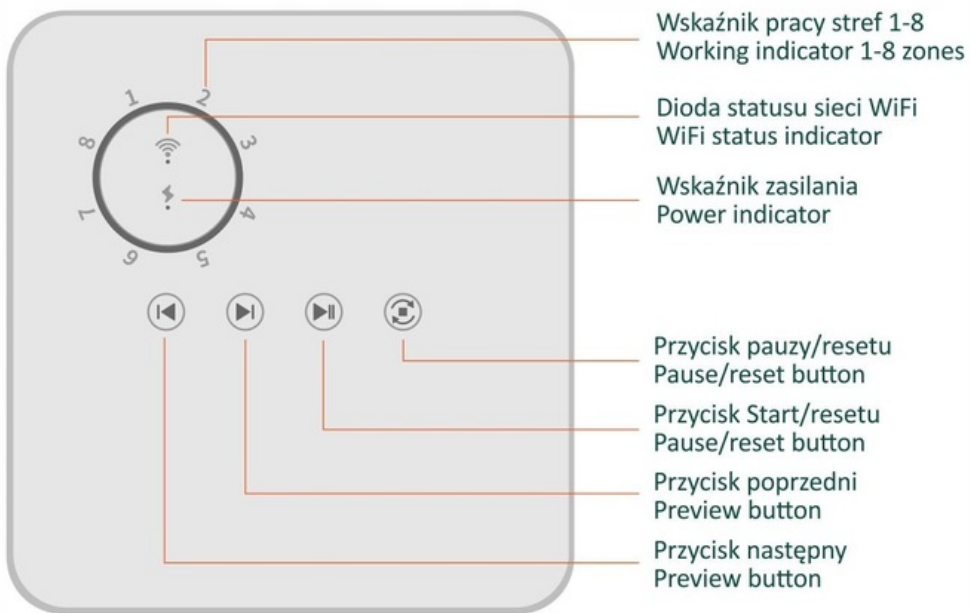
1
2
3
4
5
6
7
8

Wskaźnik pracy stref 1-8
Working indicator 1-8 zones

Dioda statusu sieci WiFi
WiFi status indicator

Wskaźnik zasilania
Power indicator

Przycisk pauzy/resetu
Pause/reset button

Przycisk Start/resetu
Pause/reset button

Przycisk poprzedni
Preview button

Przycisk następny
Preview button